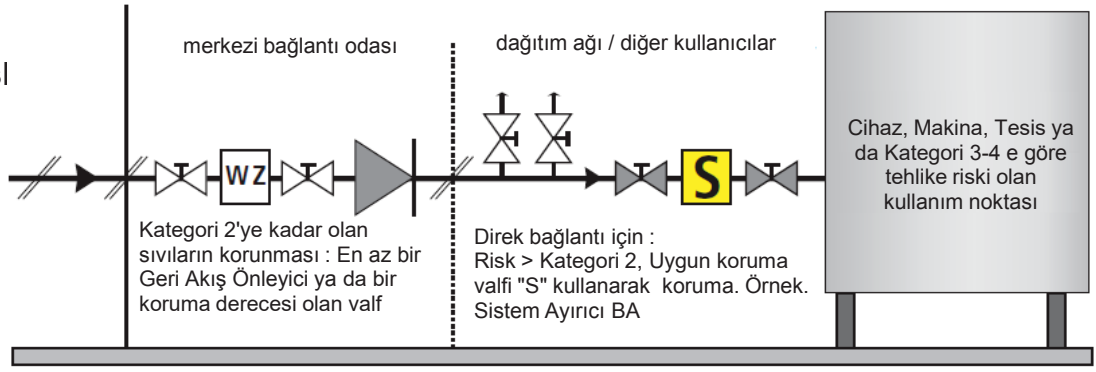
merkezi bağlantı odası

dağıtım ağı / diğer kullanıcılar

WZ

S

Cihaz, Makina, Tesis ya da Kategori 3-4 e göre tehlike riski olan kullanım noktası

Kategori 2'ye kadar olan sıvıların korunması : En az bir Geri Akış Önleyici ya da bir koruma derecesi olan valf

Direk bağlantı için : Risk > Kategori 2, Uygun koruma valfi "S" kullanarak koruma. Örnek. Sistem Ayırıcı BA